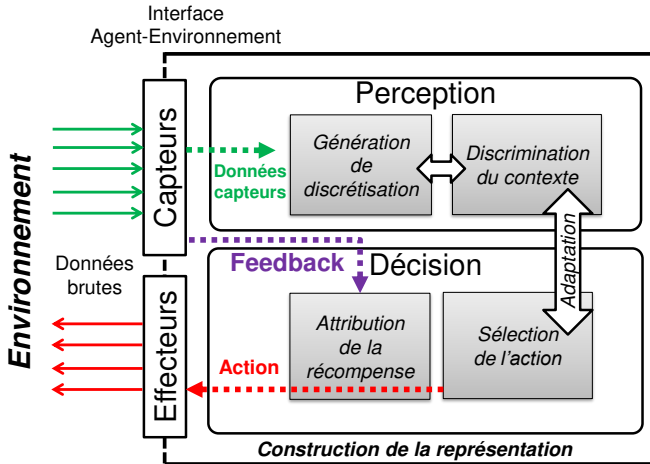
Interface Agent-Environnement

Environnement

Données brutes

Capteurs

Effecteurs

Données capteurs

Feedback

Action

Perception

Génération de discrétisation

Discrimination du contexte

Adaptation

Décision

Attribution de la récompense

Sélection de l'action

Construction de la représentation